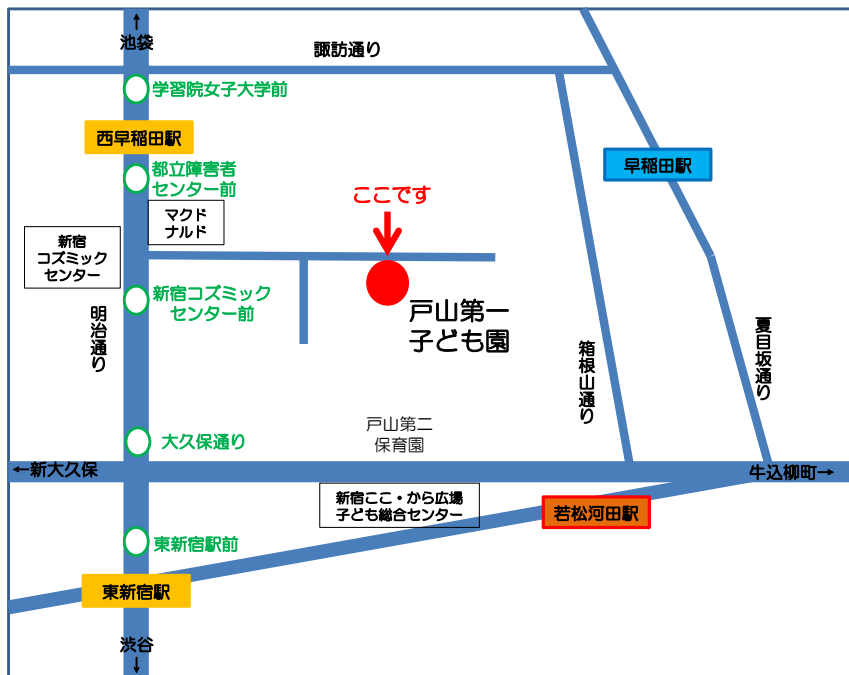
池袋

諏訪通り

学習院女子大学前

西早稲田駅

早稲田駅

都立障害者センター前

ここです

マクドナルド

新宿コズミックセンター

新宿コズミックセンター前

戸山第一子ども園

明治通り

箱根山通り

夏目坂通り

戸山第二保育園

大久保通り

←新大久保

牛込柳町→

新宿ここ・から広場子ども総合センター

若松河田駅

東新宿駅前

東新宿駅

渋谷